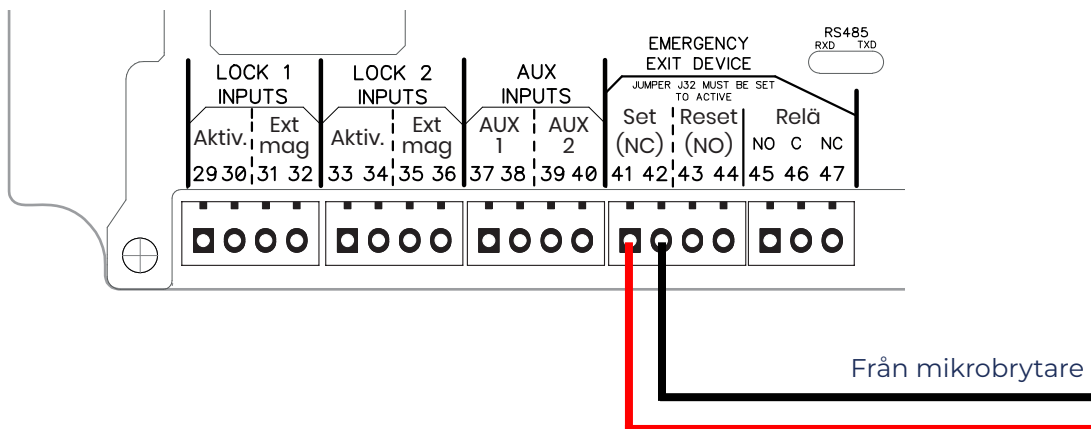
LOCK 1 INPUTS
Aktiv.
Ext mag
29 30 31 32

LOCK 2 INPUTS
Aktiv.
Ext mag
33 34 35 36

AUX INPUTS
AUX 1
AUX 2
37 38 39 40

EMERGENCY EXIT DEVICE
JUMPER J32 MUST BE SET TO ACTIVE
Set (NC)
Reset (NO)
41 42 43 44

RS485
RXD TXD

Relä
NO C NC
45 46 47

Från mikrobrytare